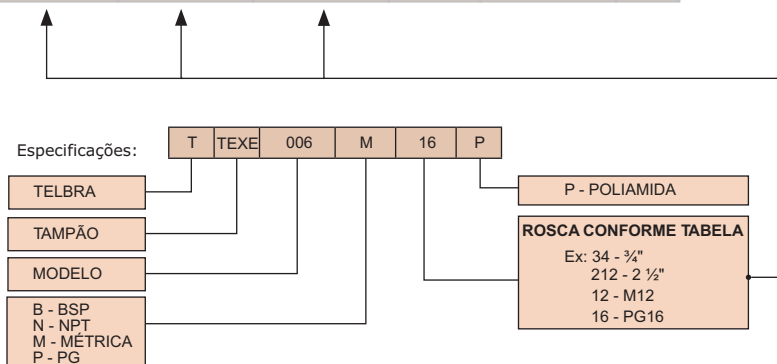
Especificações:

| T | TEXE | 006 | M | 16 | P |
|---|---|---|---|---|---|

TELBRA

TAMPÃO

MODELO

B - BSP
N - NPT
M - MÉTRICA
P - PG

P - POLIAMIDA

ROSCA CONFORME TABELA
Ex: 34 - ¾"
212 - 2 ½"
12 - M12
16 - PG16